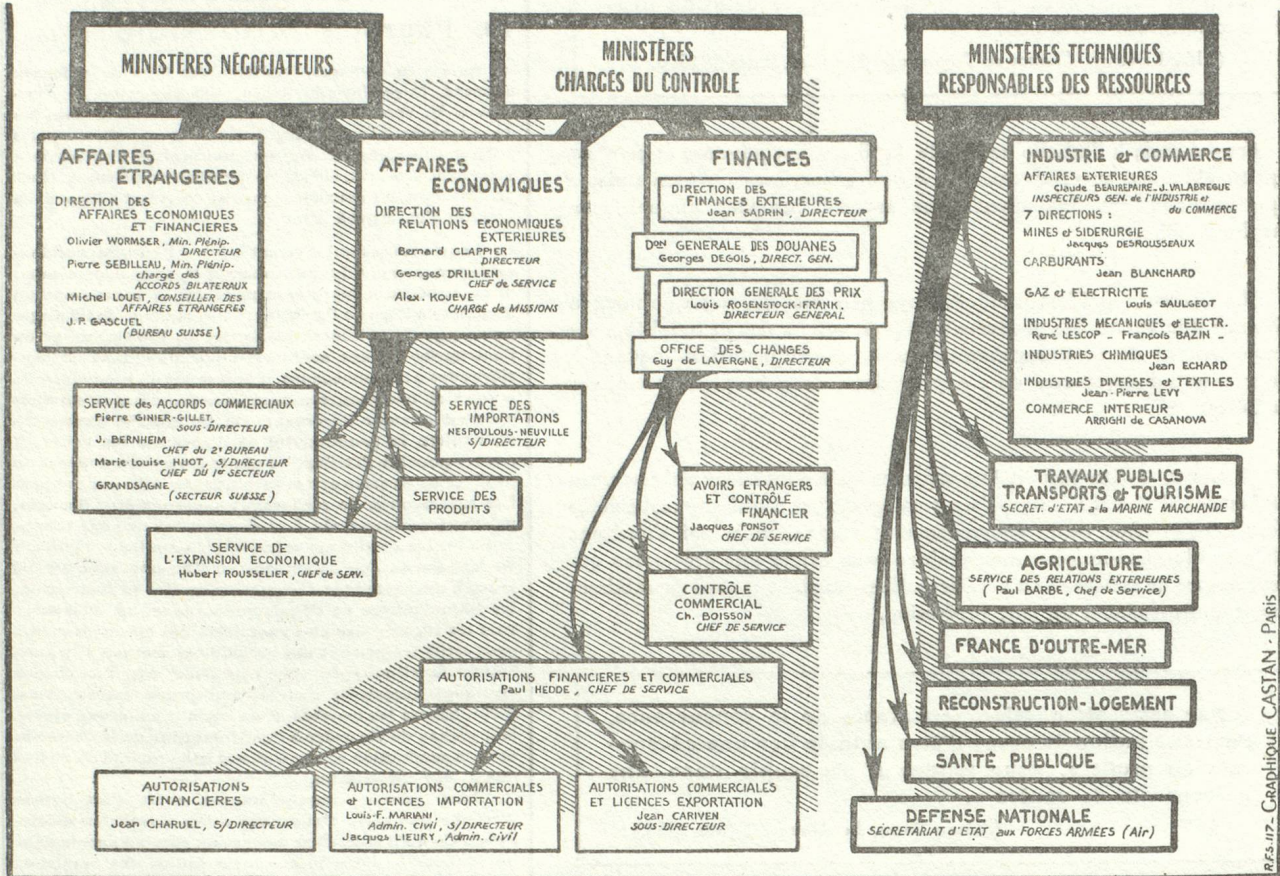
MINISTÈRES NÉGOCIATEURS

MINISTÈRES CHARGÉS DU CONTROLE

MINISTÈRES TECHNIQUES RESPONSABLES DES RESSOURCES

AFFAIRES ETRANGERES
DIRECTION DES AFFAIRES ECONOMIQUES ET FINANCIERES
Olivier WORMSER, Min. Plénip. DIRECTEUR
Pierre SEBILLEAU, Min. Plénip. chargé des ACCORDS BILATERAUX
Michel LOUET, CONSEILLER DES AFFAIRES ETRANGERES
J.P. GASCUEL (BUREAU SUISSE)

AFFAIRES ECONOMIQUES
DIRECTION DES RELATIONS ECONOMIQUES EXTERIEURES
Bernard CLAPPIER DIRECTEUR
Georges DRILLIEN CHEF de SERVICE
Alex. KOJEVE CHARGE de MISSIONS

FINANCES
DIRECTION DES FINANCES EXTERIEURES Jean SADRIN, DIRECTEUR
Don GENERALE DES DOUANES Georges DEGOIS, DIRECT. GEN.
DIRECTION GENERALE DES PRIX Louis ROSENSTOCK-FRANK, DIRECTEUR GENERAL
OFFICE DES CHANGES Guy de LAVERGNE, DIRECTEUR

INDUSTRIE et COMMERCE
AFFAIRES EXTERIEURES
Claude BEAUREPAIRE - J. VALABREGUE INSPECTEURS GEN. de l'INDUSTRIE et du COMMERCE
7 DIRECTIONS :
MINES et SIDERURGIE Jacques DESROUSSEAUX
CARBURANTS Jean BLANCHARD
GAZ et ELECTRICITE Louis SAULGEOT
INDUSTRIES MECANIQUES et ELECTR. René LESCOP - François BAZIN -
INDUSTRIES CHIMIQUES Jean ECHARD
INDUSTRIES DIVERSES et TEXTILES Jean-Pierre LEVY
COMMERCE INTERIEUR ARRIGHI de CASANOVA

SERVICE des ACCORDS COMMERCIAUX
Pierre GINIER-GILLET, SOUS-DIRECTEUR
J. BERNHEIM CHEF du 2e BUREAU
Marie-Louise HUOT, S/DIRECTEUR CHEF DU 1er SECTEUR
GRANDSAGNE (SECTEUR SUISSE)

SERVICE DES IMPORTATIONS
NESPOULOUS-NEUVILLE S/DIRECTEUR

SERVICE DES PRODUITS

SERVICE DE L'EXPANSION ECONOMIQUE
Hubert ROUSSELIER, CHEF de SERV.

AVOIRS ETRANGERS ET CONTRÔLE FINANCIER
Jacques PONSOT CHEF DE SERVICE

CONTRÔLE COMMERCIAL
Ch. BOISSON CHEF DE SERVICE

TRAVAUX PUBLICS TRANSPORTS et TOURISME
SECRET. d'ETAT à la MARINE MARCHANDE

AGRICULTURE
SERVICE DES RELATIONS EXTERIEURES (Paul BARBE, Chef de Service)

FRANCE D'OUTRE-MER

RECONSTRUCTION-LOGEMENT

SANTÉ PUBLIQUE

DEFENSE NATIONALE
SECRETARIAT d'ETAT aux FORCES ARMÉES (Air)

AUTORISATIONS FINANCIERES ET COMMERCIALES
Paul HEDDE, CHEF DE SERVICE

AUTORISATIONS FINANCIERES
Jean CHARUEL, S/DIRECTEUR

AUTORISATIONS COMMERCIALES et LICENCES IMPORTATION
Louis-F. MARIANI, Admin. Civil, S/DIRECTEUR
Jacques LIEURY, Admin. Civil

AUTORISATIONS COMMERCIALES ET LICENCES EXPORTATION
Jean CARIVEN SOUS-DIRECTEUR

R.F.S.-117 - GRAPHIQUE CASTAN - PARIS